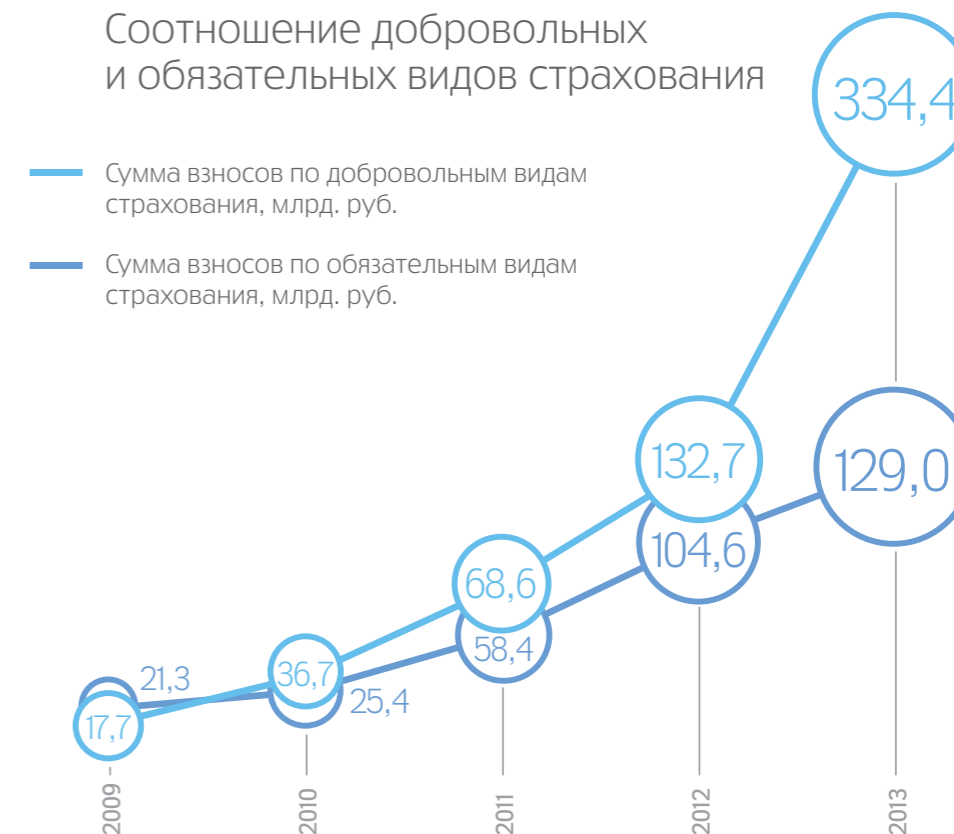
Соотношение добровольных и обязательных видов страхования

Сумма взносов по добровольным видам страхования, млрд. руб.

Сумма взносов по обязательным видам страхования, млрд. руб.

334,4

132,7

129,0

104,6

68,6

58,4

36,7

25,4

21,3

17,7

2009

2010

2011

2012

2013